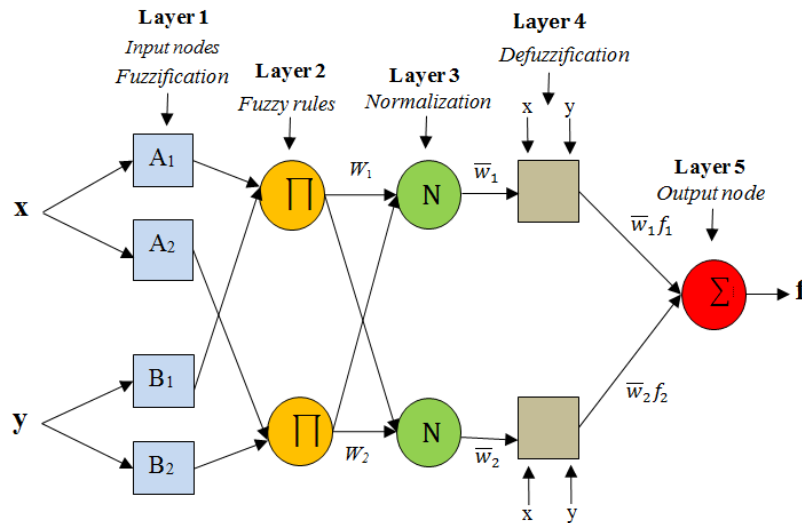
Layer 1
Input nodes
Fuzzification

Layer 2
Fuzzy rules

Layer 3
Normalization

Layer 4
Defuzzification

Layer 5
Output node

x

y

$A_1$

$A_2$

$B_1$

$B_2$

$\prod$

$\prod$

$W_1$

$W_2$

N

N

$\overline{w}_1$

$\overline{w}_2$

x y

x y

$\overline{w}_1 f_1$

$\overline{w}_2 f_2$

$\sum$

f